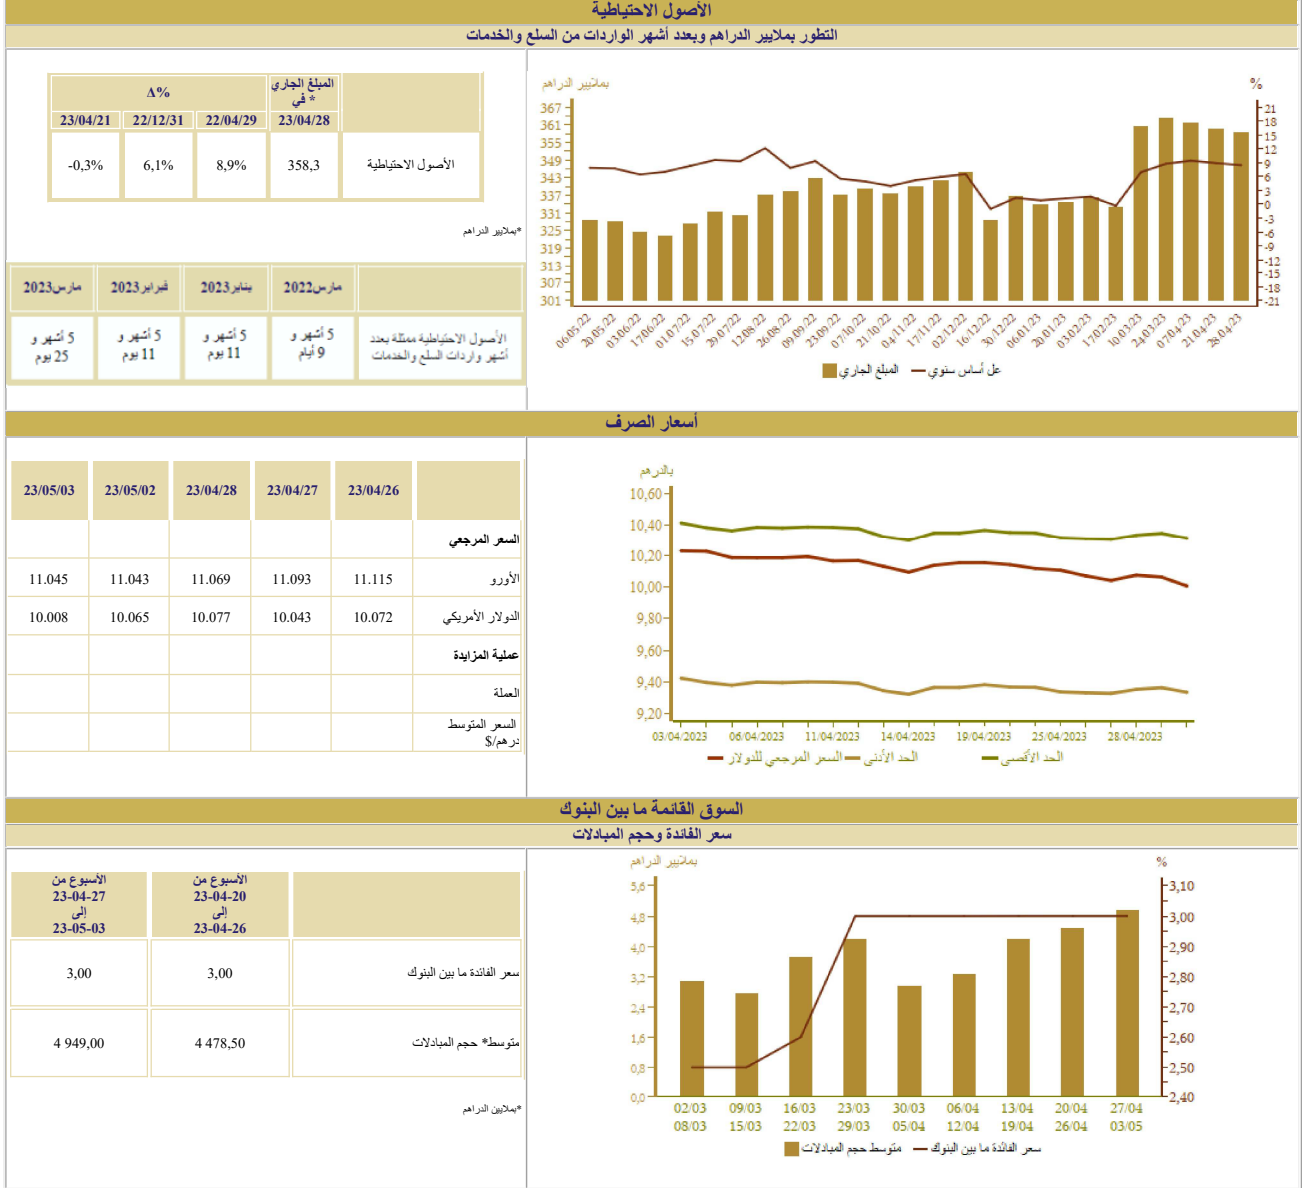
الأصول الاحتياطية

التطور بملايير الدراهم وبعدد أشهر الواردات من السلع والخدمات

| | المبلغ الجاري * في | Δ% | | |
|---|---|---|---|---|
| | 23/04/28 | 22/04/29 | 22/12/31 | 23/04/21 |
| الأصول الاحتياطية | 358,3 | 8,9% | 6,1% | -0,3% |

*بملايير الدراهم

| | مارس 2022 | يناير 2023 | فبراير 2023 | مارس 2023 |
|---|---|---|---|---|
| الأصول الاحتياطية ممثلة بعدد أشهر واردات السلع والخدمات | 5 أشهر و 9 أيام | 5 أشهر و 11 يوم | 5 أشهر و 11 يوم | 5 أشهر و 25 يوم |

بملايير الدراهم
%
367 361 355 349 343 337 331 325 319 313 307 301
21 18 15 12 9 6 3 0 -3 -6 -9 -12 -15 -18 -21
06/05/22 20/05/22 03/06/22 17/06/22 01/07/22 15/07/22 29/07/22 12/08/22 26/08/22 09/09/22 23/09/22 07/10/22 21/10/22 04/11/22 17/11/22 02/12/22 16/12/22 30/12/22 06/01/23 20/01/23 03/02/23 17/02/23 10/03/23 24/03/23 07/04/23 21/04/23 28/04/23
المبلغ الجاري على أساس سنوي

أسعار الصرف

| | 23/04/26 | 23/04/27 | 23/04/28 | 23/05/02 | 23/05/03 |
|---|---|---|---|---|---|
| السعر المرجعي | | | | | |
| الأورو | 11.115 | 11.093 | 11.069 | 11.043 | 11.045 |
| الدولار الأمريكي | 10.072 | 10.043 | 10.077 | 10.065 | 10.008 |
| عملية المزايدة | | | | | |
| العملة | | | | | |
| السعر المتوسط درهم/$ | | | | | |

بالدرهم
10,60 10,40 10,20 10,00 9,80 9,60 9,40 9,20
03/04/2023 06/04/2023 11/04/2023 14/04/2023 19/04/2023 25/04/2023 28/04/2023
السعر المرجعي للدولار الحد الأدنى الحد الأقصى

السوق القائمة ما بين البنوك

سعر الفائدة وحجم المبادلات

| | الأسبوع من 23-04-20 إلى 23-04-26 | الأسبوع من 23-04-27 إلى 23-05-03 |
|---|---|---|
| سعر الفائدة ما بين البنوك | 3,00 | 3,00 |
| متوسط* حجم المبادلات | 4 478,50 | 4 949,00 |

*بملايين الدراهم

بملايير الدراهم
%
5,6 4,8 4,0 3,2 2,4 1,6 0,8 0,0
3,10 3,00 2,90 2,80 2,70 2,60 2,50 2,40
02/03 08/03 09/03 15/03 16/03 22/03 23/03 29/03 30/03 05/04 06/04 12/04 13/04 19/04 20/04 26/04 27/04 03/05
متوسط حجم المبادلات سعر الفائدة ما بين البنوك